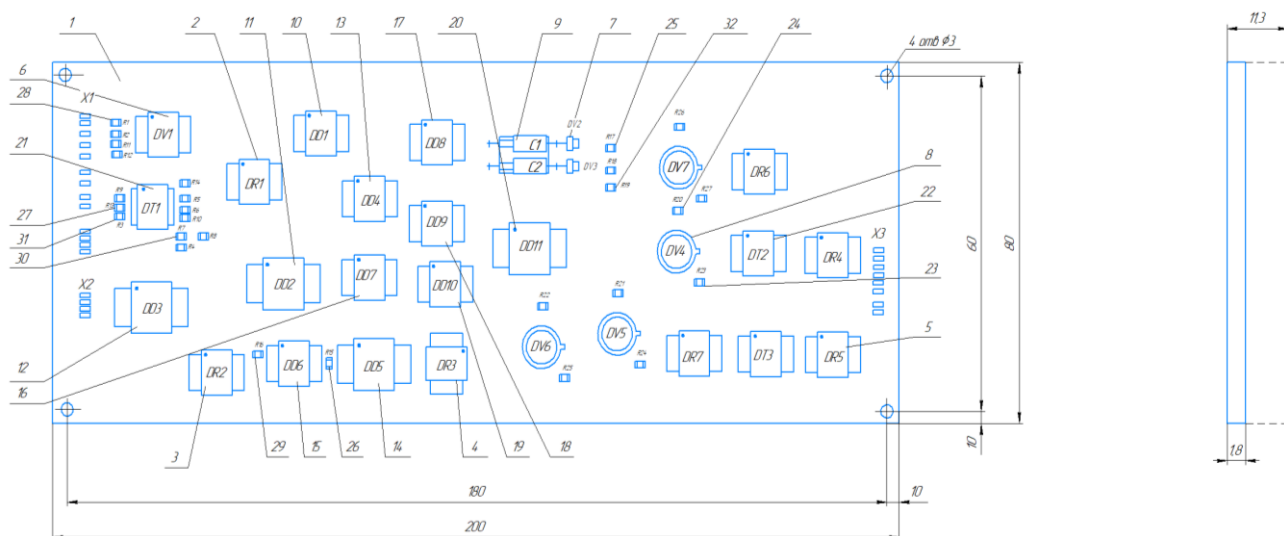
1
2
11
10
13
17
20
9
7
25
32
24
4 отв ф3
11,3
6
X1
28
DV1
DD1
DD8
C1
C2
VD2
VD3
DV7
DR6
21
DR1
DT1
DD4
DD9
DD11
8
22
27
31
30
DV4
DT2
DR4
X3
60
80
X2
DD2
DD7
DD10
23
DD3
DV6
DV5
5
12
DR2
DD6
DD5
DR3
DR7
DT3
DR5
16
3
29
15
26
14
4
19
18
10
1,8
180
10
200